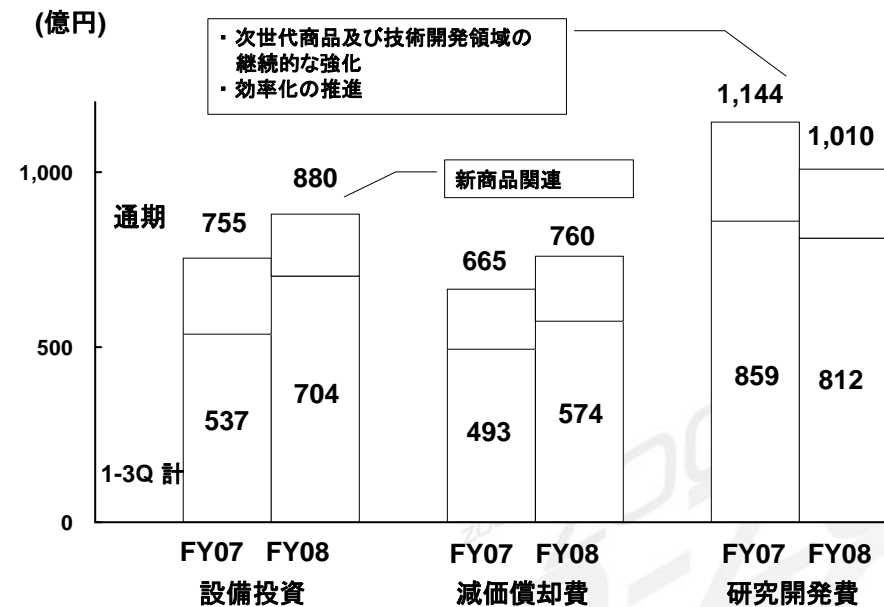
(億円)

・次世代商品及び技術開発領域の継続的な強化
・効率化の推進

1,144

1,010

1,000

880

新商品関連

通期

755

760

665

500

859

812

704

537

574

493

1-3Q 計

0

FY07 FY08
設備投資

FY07 FY08
減価償却費

FY07 FY08
研究開発費